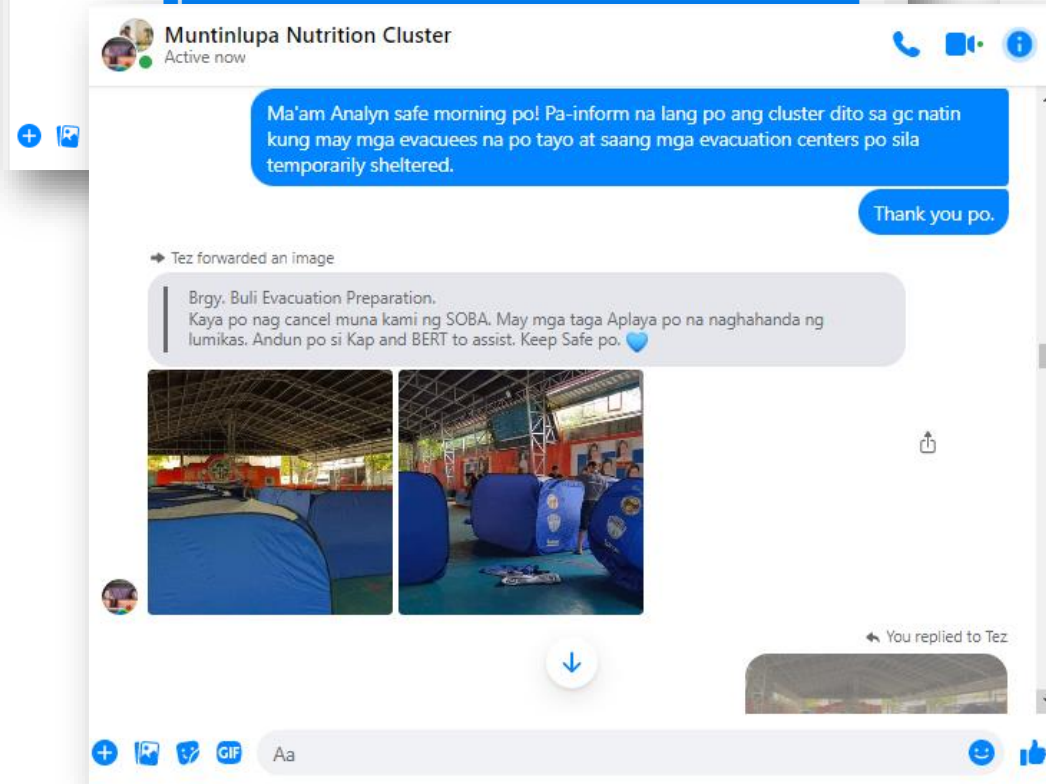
Muntinlupa Nutrition Cluster
Active now

Ma'am Analyn safe morning po! Pa-inform na lang po ang cluster dito sa gc natin kung may mga evacuees na po tayo at saang mga evacuation centers po sila temporarily sheltered.

Thank you po.

Tez forwarded an image

Brgy. Buli Evacuation Preparation.
Kaya po nag cancel muna kami ng SOBA. May mga taga Aplaya po na naghahanda ng lumikas. Andun po si Kap and BERT to assist. Keep Safe po. 💙

You replied to Tez

GIF
Aa